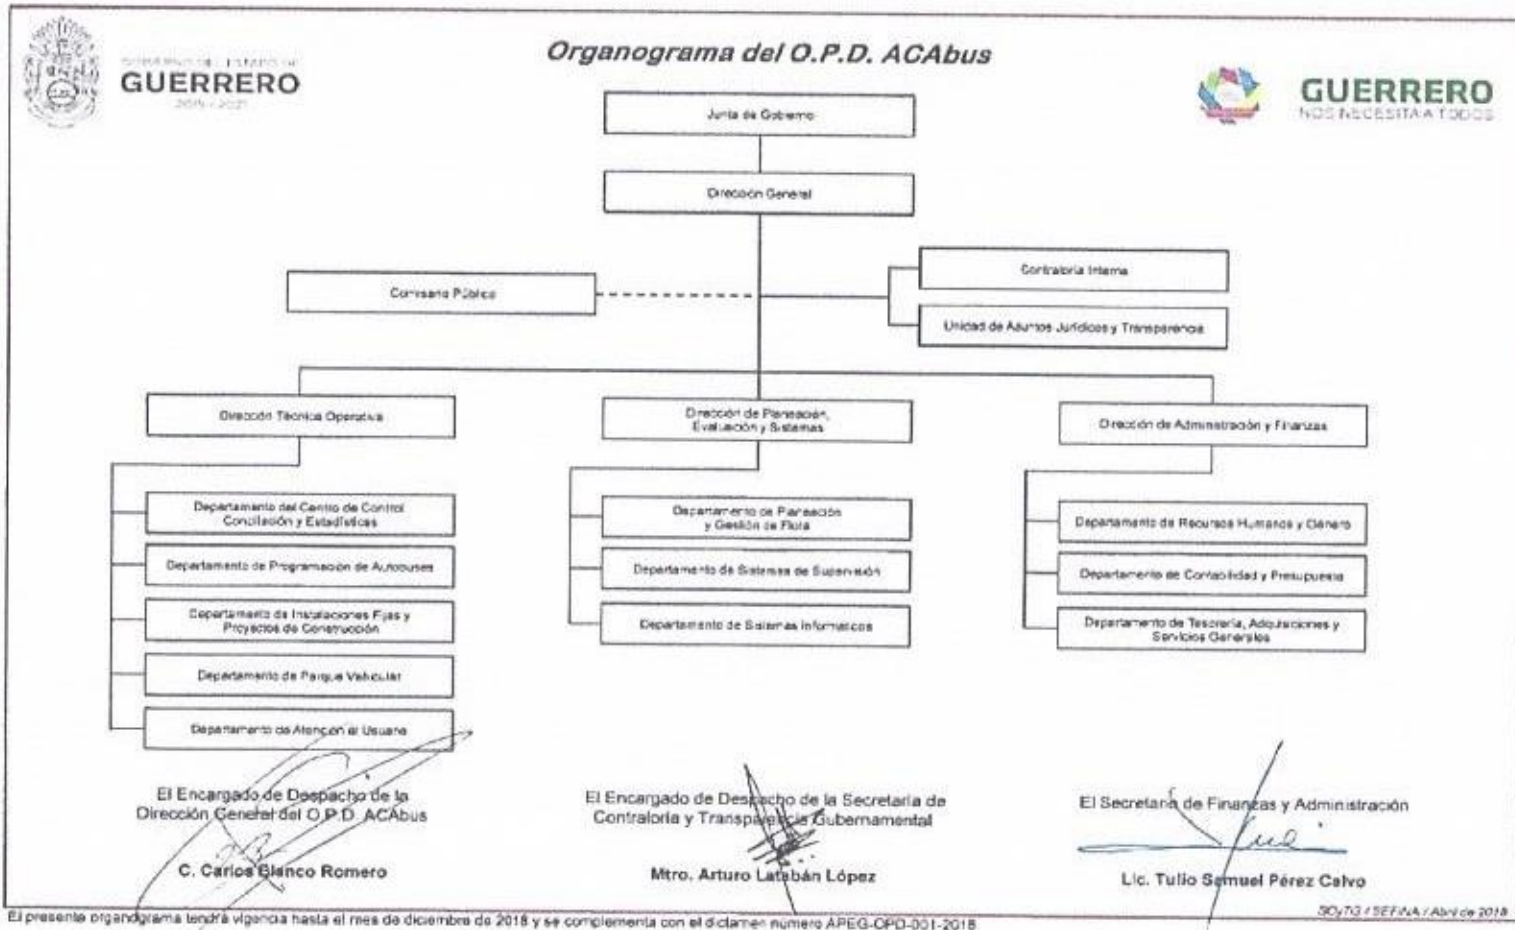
GOBIERNO DEL ESTADO DE
GUERRERO
2015 - 2021

Organograma del O.P.D. ACAbus

GUERRERO
NOS NECESITA A TODOS

Junta de Gobierno

Dirección General

Comisario Público

Contraloría Interna

Unidad de Asuntos Jurídicos y Transparencia

Dirección Técnica Operativa

Dirección de Planeación, Evaluación y Sistemas

Dirección de Administración y Finanzas

Departamento del Centro de Control Conciliación y Estadísticas

Departamento de Programación de Autobuses

Departamento de Instalaciones Fijas y Proyectos de Construcción

Departamento de Parque Vehicular

Departamento de Atención al Usuario

Departamento de Planeación y Gestión de Flota

Departamento de Sistemas de Supervisión

Departamento de Sistemas Informáticos

Departamento de Recursos Humanos y Género

Departamento de Contabilidad y Presupuesto

Departamento de Tesorería, Adquisiciones y Servicios Generales

El Encargado de Despacho de la Dirección General del O.P.D. ACAbus

C. Carlos Blanco Romero

El Encargado de Despacho de la Secretaría de Contraloría y Transparencia Gubernamental

Mtro. Arturo Latabán López

El Secretario de Finanzas y Administración

Lic. Tulio Samuel Pérez Calvo

SCyTG / SEFINA / Abril de 2018

El presente organograma tendrá vigencia hasta el mes de diciembre de 2018 y se complementa con el dictamen número APEG-OPD-001-2018